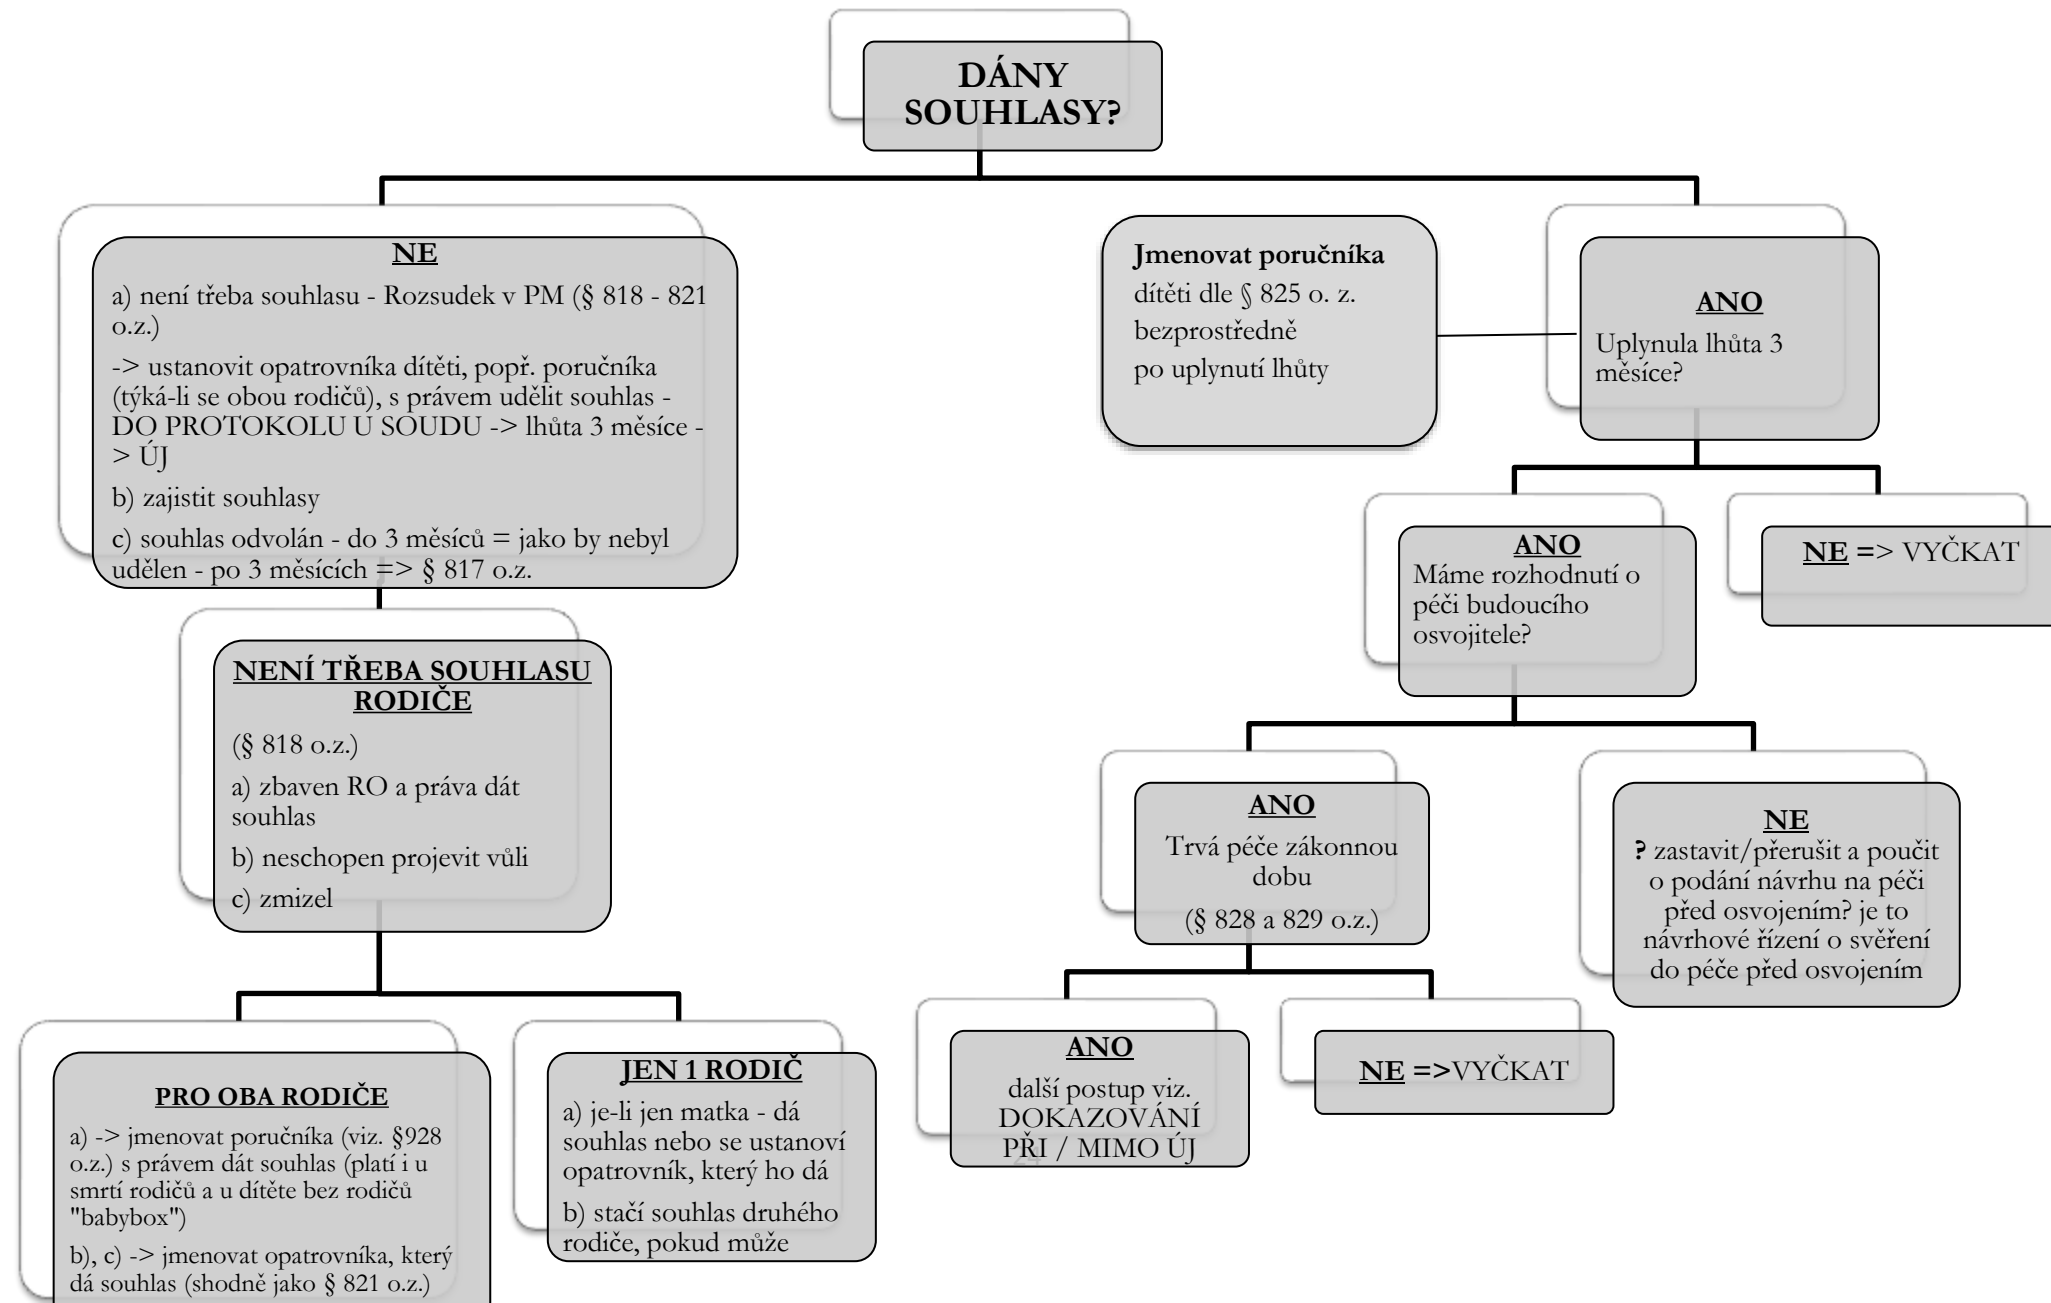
DÁNY SOUHLASY?

NE

a) není třeba souhlasu - Rozsudek v PM (§ 818 - 821 o.z.)

-> ustanovit opatrovníka dítěti, popř. poručníka (týká-li se obou rodičů), s právem udělit souhlas - DO PROTOKOLU U SOUDU -> lhůta 3 měsíce -> ÚJ

b) zajistit souhlasy

c) souhlas odvolán - do 3 měsíců = jako by nebyl udělen - po 3 měsících => § 817 o.z.

NENÍ TŘEBA SOUHLASU RODIČE

(§ 818 o.z.)

a) zbaven RO a práva dát souhlas

b) neschopen projevit vůli

c) zmizel

PRO OBA RODIČE

a) -> jmenovat poručníka (viz. §928 o.z.) s právem dát souhlas (platí i u smrtí rodičů a u dítěte bez rodičů "babybox")

b), c) -> jmenovat opatrovníka, který dá souhlas (shodně jako § 821 o.z.)

JEN 1 RODIČ

a) je-li jen matka - dá souhlas nebo se ustanoví opatrovník, který ho dá

b) stačí souhlas druhého rodiče, pokud může

Jmenovat poručníka dítěti dle § 825 o. z. bezprostředně po uplynutí lhůty

ANO
Uplynula lhůta 3 měsíce?

ANO
Máme rozhodnutí o péči budoucího osvojitele?

NE => VYČKAT

ANO
Trvá péče zákonnou dobu
(§ 828 a 829 o.z.)

NE
? zastavit/přerušit a poučit o podání návrhu na péči před osvojením? je to návrhové řízení o svěření do péče před osvojením

ANO
další postup viz. DOKAZOVÁNÍ PŘI / MIMO ÚJ

NE =>VYČKAT